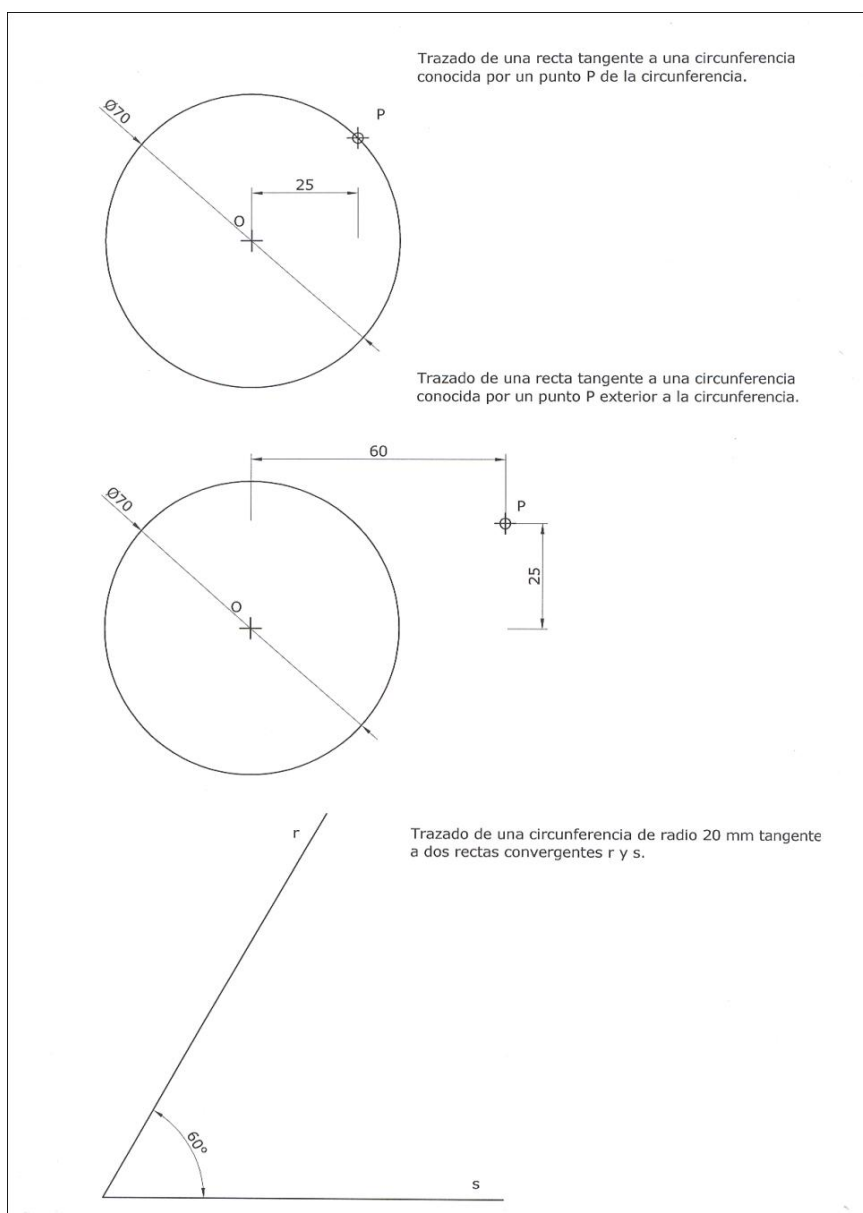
Trazado de una recta tangente a una circunferencia conocida por un punto P de la circunferencia.

Ø70

P

25

O

Trazado de una recta tangente a una circunferencia conocida por un punto P exterior a la circunferencia.

60

Ø70

P

25

O

r

Trazado de una circunferencia de radio 20 mm tangente a dos rectas convergentes r y s.

60°

s